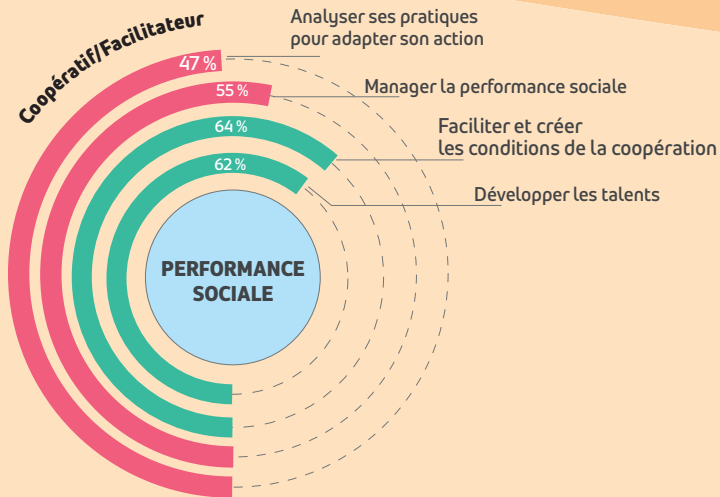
Coopératif/Facilitateur

Analyser ses pratiques pour adapter son action

47 %

Manager la performance sociale

55 %

Faciliter et créer les conditions de la coopération

64 %

Développer les talents

62 %

PERFORMANCE SOCIALE